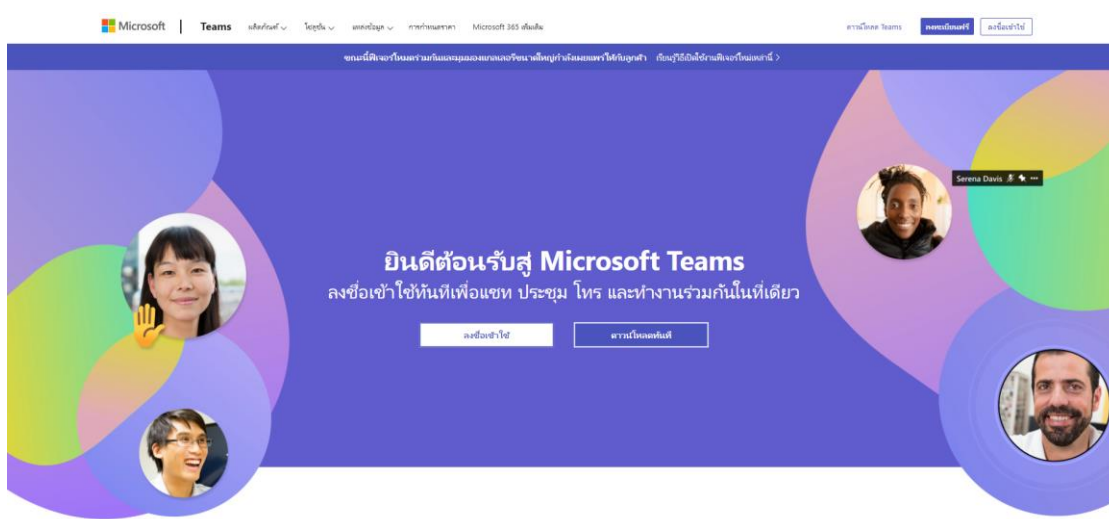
Microsoft | Teams ผลิตภัณฑ์ ⌄ โซลูชัน ⌄ แหล่งข้อมูล ⌄ การกำหนดราคา Microsoft 365 เพิ่มเติม

ดาวน์โหลด Teams ลงทะเบียนฟรี ลงชื่อเข้าใช้

ขณะนี้ฟีเจอร์ใหม่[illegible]กำลังเผยแพร่ให้กับลูกค้า เรียนรู้เกี่ยวกับฟีเจอร์ใหม่เหล่านี้ >

Serena Davis

ยินดีต้อนรับสู่ Microsoft Teams
ลงชื่อเข้าใช้ทันทีเพื่อแชท ประชุม โทร และทำงานร่วมกันในที่เดียว

ลงชื่อเข้าใช้

ดาวน์โหลดทันที